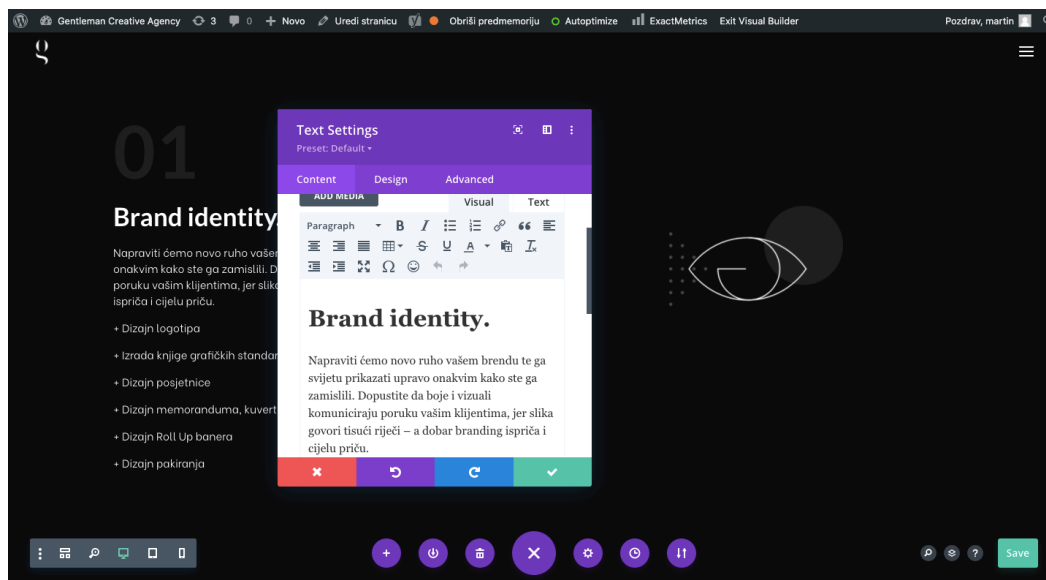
Gentleman Creative Agency 3 0 + Novo Uredi stranicu Obriši predmemoriju Autoptimize ExactMetrics Exit Visual Builder Pozdrav, martin

01

Brand identity.

Napraviti ćemo novo ruho vaše onakvim kako ste ga zamislili. D poruku vašim klijentima, jer slik isprića i cijelu priču.

+ Dizajn logotipa

+ Izrada knjige grafičkih standar

+ Dizajn posjetnice

+ Dizajn memoranduma, kuvert

+ Dizajn Roll Up banera

+ Dizajn pakiranja

Text Settings

Preset: Default

Content Design Advanced

ADD MEDIA

Visual Text

Paragraph

Brand identity.

Napraviti ćemo novo ruho vašem brendu te ga svijetu prikazati upravo onakvim kako ste ga zamislili. Dopustite da boje i vizuali komuniciraju poruku vašim klijentima, jer slika govori tisuću riječi – a dobar branding isprića i cijelu priču.

Save